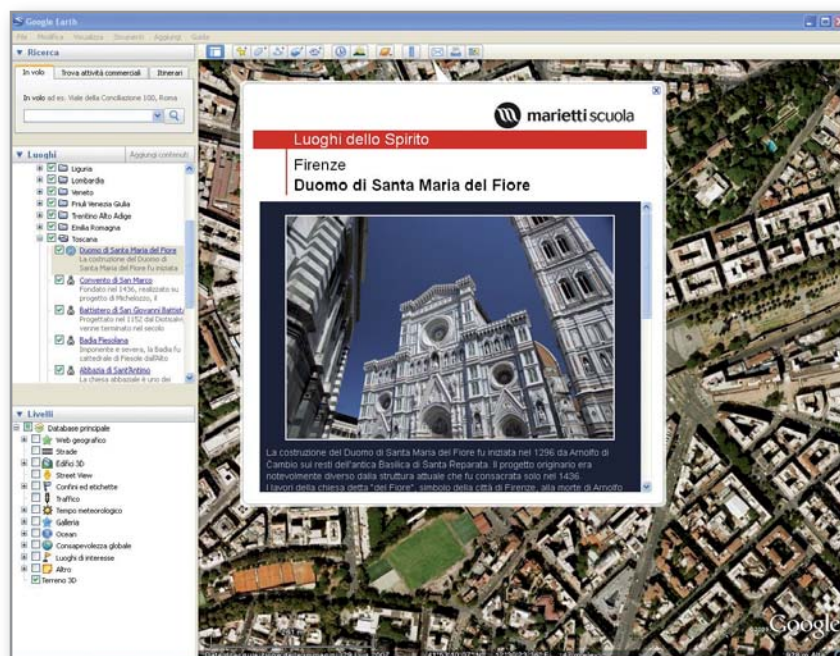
Google Earth

File Modifica Visualizza Strumenti Aggiungi Guida

▼ Ricerca

In volo | Trova attività commerciali | Itinerari

In volo ad es. Viale della Conciliazione 100, Roma

▼ Luoghi | Aggiungi contenuti

Liguria
Lombardia
Veneto
Friuli Venezia Giulia
Trentino Alto Adige
Emilia Romagna
Toscana
Duomo di Santa Maria del Fiore
La costruzione del Duomo di Santa Maria del Fiore fu iniziata
Convento di San Marco
Fondato nel 1436, realizzato su progetto di Michelozzo, il
Battistero di San Giovanni Battista
Progettato nel 1152 da Diotisalvi, venne terminato nel secolo
Badia Fiesolana
Imponente e severa, la Badia fu cattedrale di Fiesole dall'Alto
Abbazia di Sant'Antimo
La chiesa abbaziale è uno dei

▼ Livelli

Database principale
Web geografico
Strade
Edifici 3D
Street View
Confini ed etichette
Traffico
Tempo meteorologico
Galleria
Ocean
Consapevolezza globale
Luoghi di interesse
Altro
Terreno 3D

marietti scuola

Luoghi dello Spirito

Firenze

Duomo di Santa Maria del Fiore

La costruzione del Duomo di Santa Maria del Fiore fu iniziata nel 1296 da Arnolfo di Cambio sui resti dell'antica Basilica di Santa Reparata. Il progetto originario era notevolmente diverso dalla struttura attuale che fu consacrata solo nel 1436. I lavori della chiesa detta "dei Fiore", simbolo della città di Firenze, alla morte di Arnolfo

Google

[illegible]